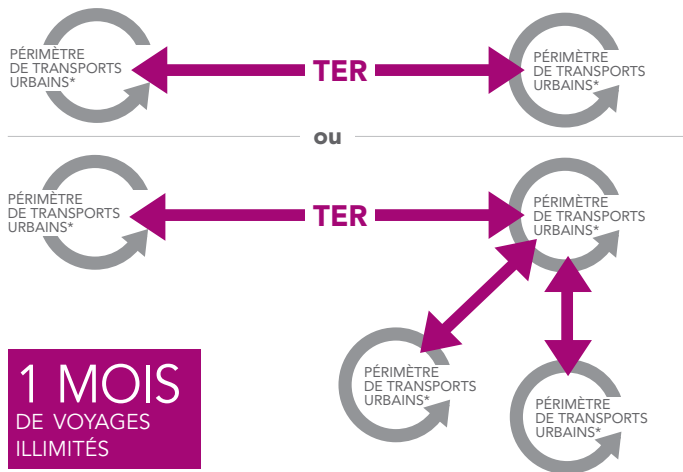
PÉRIMÈTRE DE TRANSPORTS URBAINS*

TER

PÉRIMÈTRE DE TRANSPORTS URBAINS*

ou

PÉRIMÈTRE DE TRANSPORTS URBAINS*

TER

PÉRIMÈTRE DE TRANSPORTS URBAINS*

PÉRIMÈTRE DE TRANSPORTS URBAINS*

PÉRIMÈTRE DE TRANSPORTS URBAINS*

1 MOIS
DE VOYAGES ILLIMITÉS